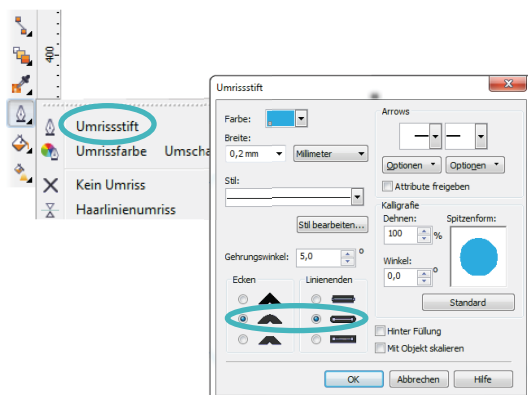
400

Umrissstift
Umrissfarbe Umscha
Kein Umriss
Haarlinienumriss

Umrissstift

Farbe:
Breite:
0,2 mm
Millimeter
Stil:
Stil bearbeiten...
Gehrungswinkel: 5,0 °
Ecken
Linienenden

Arrows
Optionen
Optionen
Attribute freigeben
Kalligrafie
Dehnen:
100 %
Spitzenform:
Winkel:
0,0 °
Standard
Hinter Füllung
Mit Objekt skalieren

OK
Abbrechen
Hilfe